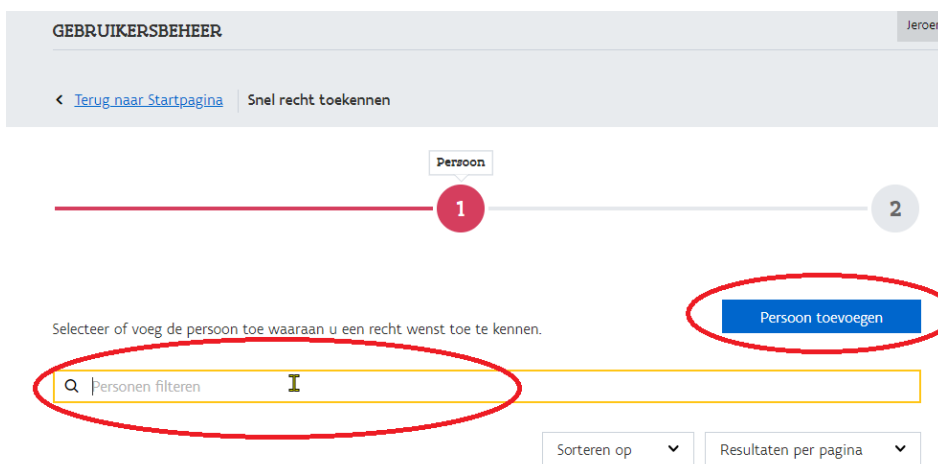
GEBRUIKERSBEHEER

Jeroe

Terug naar Startpagina Snel recht toekennen

Persoon

1

2

Selecteer of voeg de persoon toe waaraan u een recht wenst toe te kennen.

Persoon toevoegen

Personen filteren

Sorteren op

Resultaten per pagina